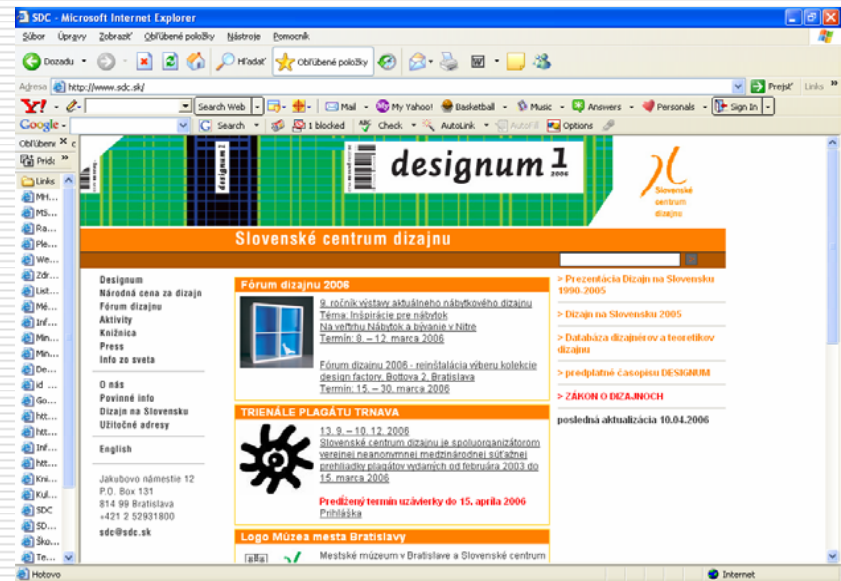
SDC - Microsoft Internet Explorer

Súbor Úpravy Zobraziť Obľúbené položky Nástroje Pomocník

Dozadu Hľadať Obľúbené položky

Adresa http://www.sdc.sk/ Prejsť Links

Y! Search Web Mail My Yahoo! Basketball Music Answers Personals Sign In

Google Search 1 blocked Check AutoLink AutoFill Options

Obľúbené

Pridať

Links
MH...
MS...
Ra...
Ple...
We...
Zdr...
List...
Mé...
Inf...
Min...
Min...
De...
id ...
Go...
htt...
htt...
Inf...
htt...
Kni...
Kul...
SDC
SD...
Škol...
Te...

designum 1 2006

Slovenské centrum dizajnu

Slovenské centrum dizajnu

Designum
Národná cena za dizajn
Fórum dizajnu
Aktivity
Knižnica
Press
Info zo sveta

O nás
Povinné info
Dizajn na Slovensku
Užitočné adresy

English

Jakubovo námestie 12
P.O. Box 131
814 99 Bratislava
+421 2 52931800

sdc@sdc.sk

Fórum dizajnu 2006

9. ročník výstavy aktuálneho nábytkového dizajnu
Téma: Inšpirácie pre nábytok
Na veľtrhu Nábytok a bývanie v Nitre
Termín: 8. – 12. marca 2006

Fórum dizajnu 2006 - reinštalácia výberu kolekcie design factory, Bottova 2, Bratislava
Termín: 15. – 30. marca 2006

TRIENÁLE PLAGÁTU TRNAVA

13. 9. – 10. 12. 2006
Slovenské centrum dizajnu je spoluorganizátorom verejnej neanonymnej medzinárodnej súťažnej prehliadky plagátov vydaných od februára 2003 do 15. marca 2006

Predĺžený termín uzávierky do 15. apríla 2006
Prihláška

Logo Múzea mesta Bratislavy

Mestské múzeum v Bratislave a Slovenské centrum

> Prezentácia Dizajn na Slovensku 1990-2005

> Dizajn na Slovensku 2005

> Databáza dizajnérov a teoretikov dizajnu

> predplatné časopisu DESIGNUM

> ZÁKON O DIZAJNOCH

posledná aktualizácia 10.04.2006

Hotovo Internet